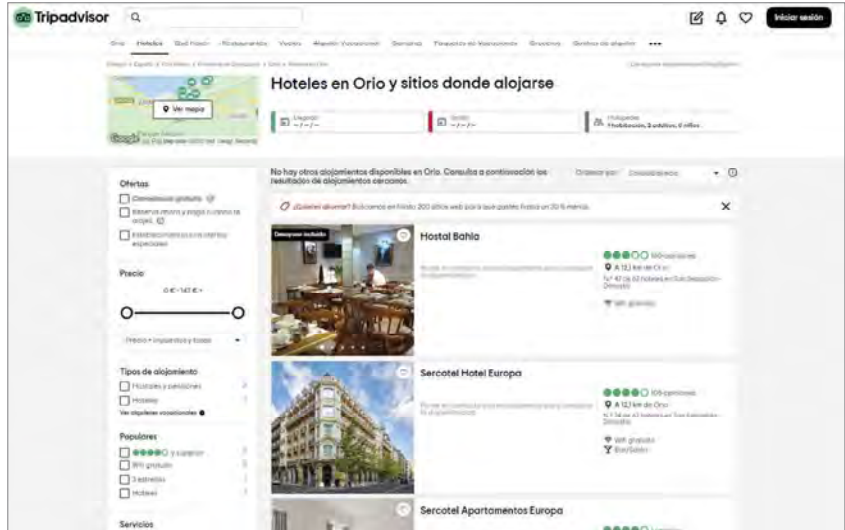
Tripadvisor

Iniciar sesión

Orio Hoteles Qué hacer Restaurantes Vuelos Alquiler Vacacional Cruceros Traslados de Vacaciones Cruceros Centros de alquiler •••

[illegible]

Ver mapa

Hoteles en Orio y sitios donde alojarse

Llegada
-/-/-

Salida
-/-/-

Huéspedes
1 habitación, 2 adultos, 0 niños

No hay otros alojamientos disponibles en Orio. Consulta a continuación los resultados de alojamientos cercanos.

Ordenar por: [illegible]

¡Queremos ahorrar! Buscamos en hasta 200 sitios web para que puedas ahorrar un 30 % menos.

Ofertas

Cancelación gratuita
Reserva ahora y paga cuando te alojes
Establecimientos con ofertas especiales

Precio

0 € - 147 € +

Precio + impuestos y tasas

Tipos de alojamiento

Hostales y pensiones
Hoteles
Ver alquileres vacacionales

Populares

y superior
Wifi gratuito
3 estrellas
Hoteles

Servicios

Desayuno incluido

Hostal Bahía

100 opiniones
A 12,1 km de Orio
N.º 47 de 62 hoteles en San Sebastián - Donostia
Wifi gratuito

Sercotel Hotel Europa

105 opiniones
A 12,1 km de Orio
N.º 34 de 62 hoteles en San Sebastián - Donostia
Wifi gratuito
Bar/Salón

Sercotel Apartamentos Europa